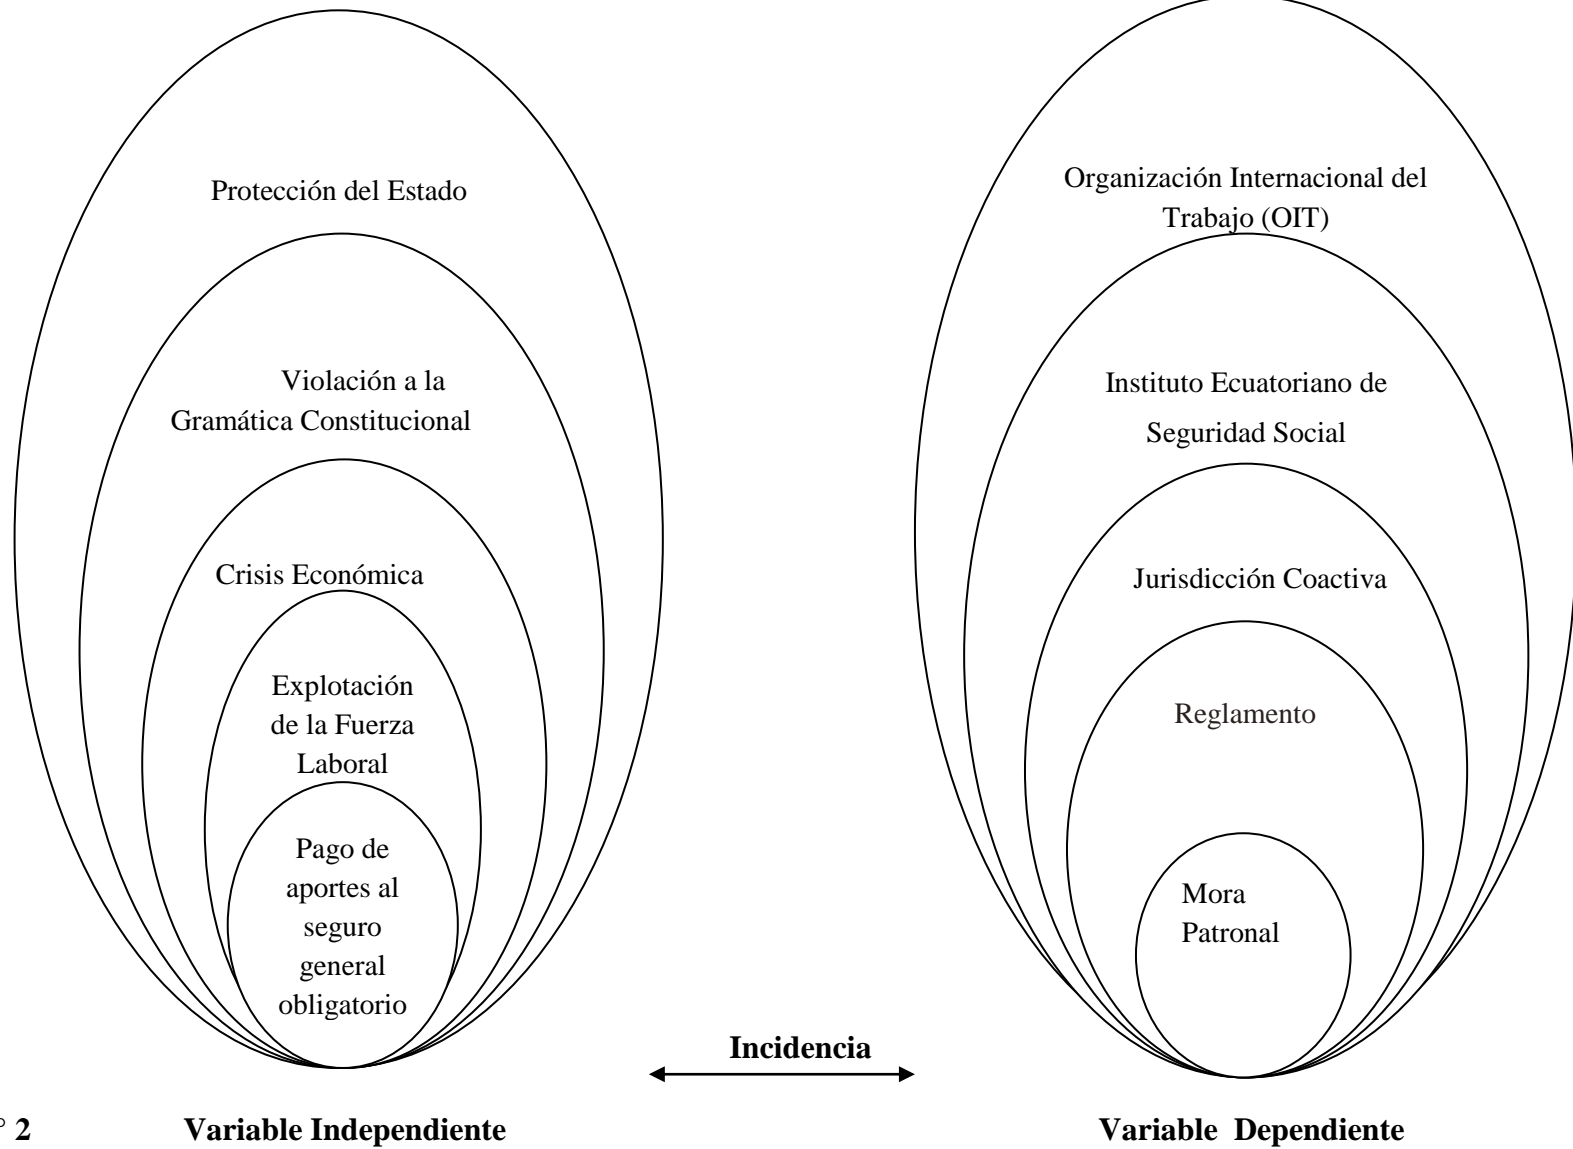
Protección del Estado

Violación a la Gramática Constitucional

Crisis Económica

Explotación de la Fuerza Laboral

Pago de aportes al seguro general obligatorio

Organización Internacional del Trabajo (OIT)

Instituto Ecuatoriano de Seguridad Social

Jurisdicción Coactiva

Reglamento

Mora Patronal

Incidencia

° 2

Variable Independiente

Variable Dependiente